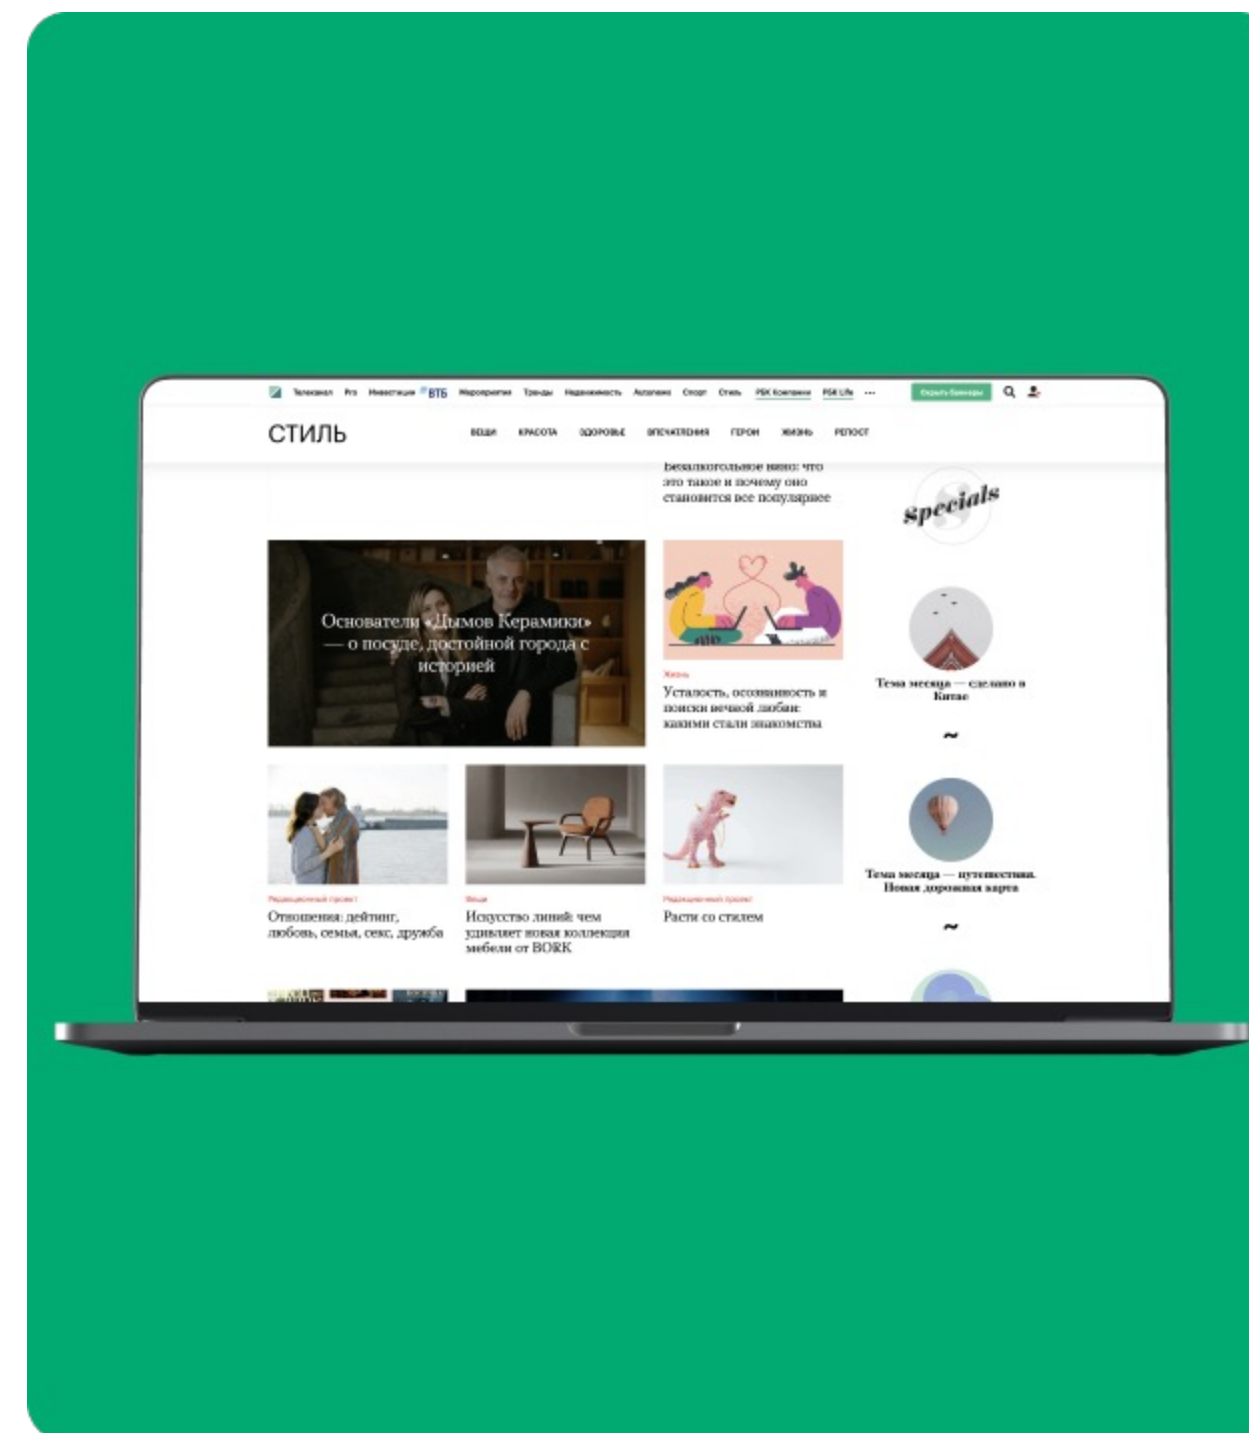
Телеканал Pro Инвестиции ВТБ Мероприятия Тренды Недвижимость Автоновости Спорт Стиль РБК Компании РБК Life ··· Скрыть баннеры

СТИЛЬ

ВЕЩИ КРАСОТА ЗДОРОВЬЕ ВПЕЧАТЛЕНИЯ ГЕРОИ ЖИЗНЬ РЕПОСТ

Безалкогольное вино: что это такое и почему оно становится все популярнее

Specials

Основатели «Дымов Керамики» — о посуде, достойной города с историей

Жизнь
Усталость, осознанность и поиски вечной любви: какими стали знакомства

Тема месяца — сделано в Китае

~

Тема месяца — путешествия. Новая дорожная карта

~

Редакционный проект
Отношения: дейтинг, любовь, семья, секс, дружба

Вещи
Искусство линий: чем удивляет новая коллекция мебели от BORK

Редакционный проект
Расти со стилем